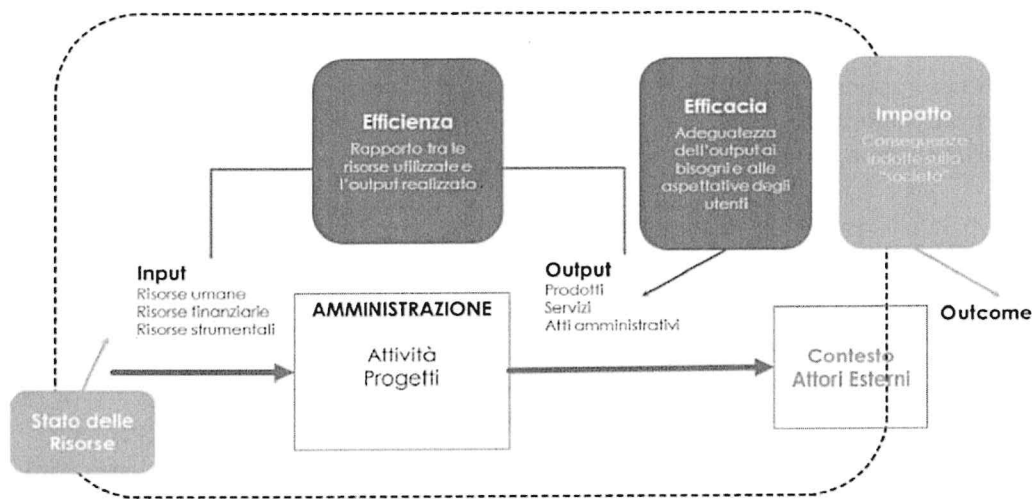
Efficienza
Rapporto tra le risorse utilizzate e l'output realizzato

Efficacia
Adeguatezza dell'output ai bisogni e alle aspettative degli utenti

Impatto
Conseguenze indotte sulla "società"

Input
Risorse umane
Risorse finanziarie
Risorse strumentali

AMMINISTRAZIONE
Attività
Progetti

Output
Prodotti
Servizi
Atti amministrativi

Outcome

Contesto
Attori Esterni

Stato delle Risorse